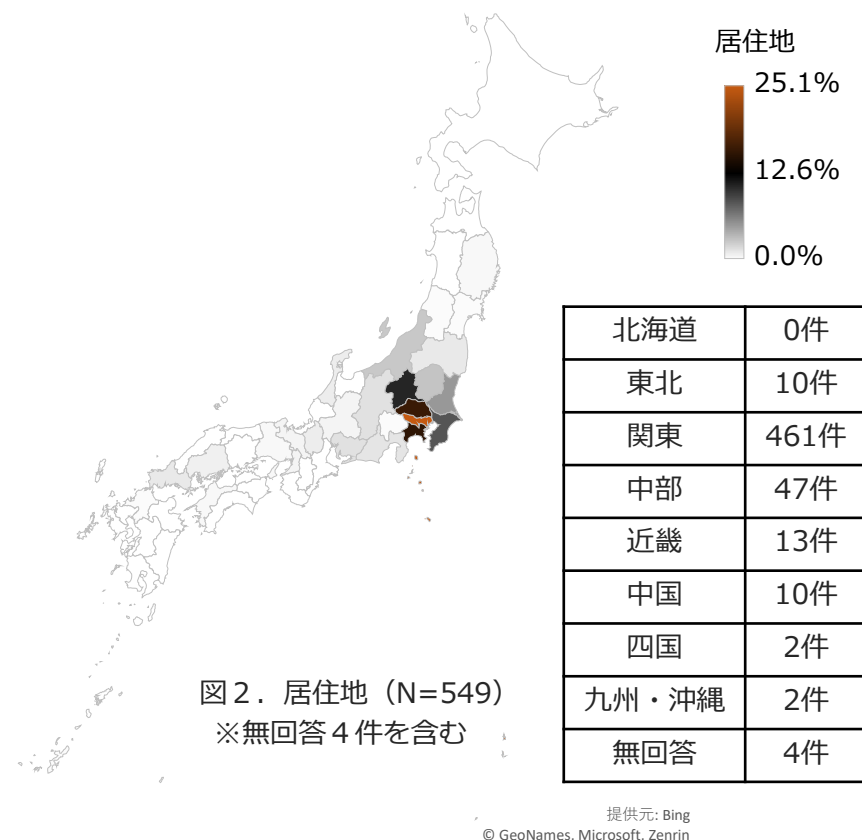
居住地
25.1%
12.6%
0.0%

| 北海道 | 0件 |
|---|---|
| 東北 | 10件 |
| 関東 | 461件 |
| 中部 | 47件 |
| 近畿 | 13件 |
| 中国 | 10件 |
| 四国 | 2件 |
| 九州・沖縄 | 2件 |
| 無回答 | 4件 |

図２．居住地（N=549）
※無回答４件を含む

提供元: Bing
© GeoNames, Microsoft, Zenrin